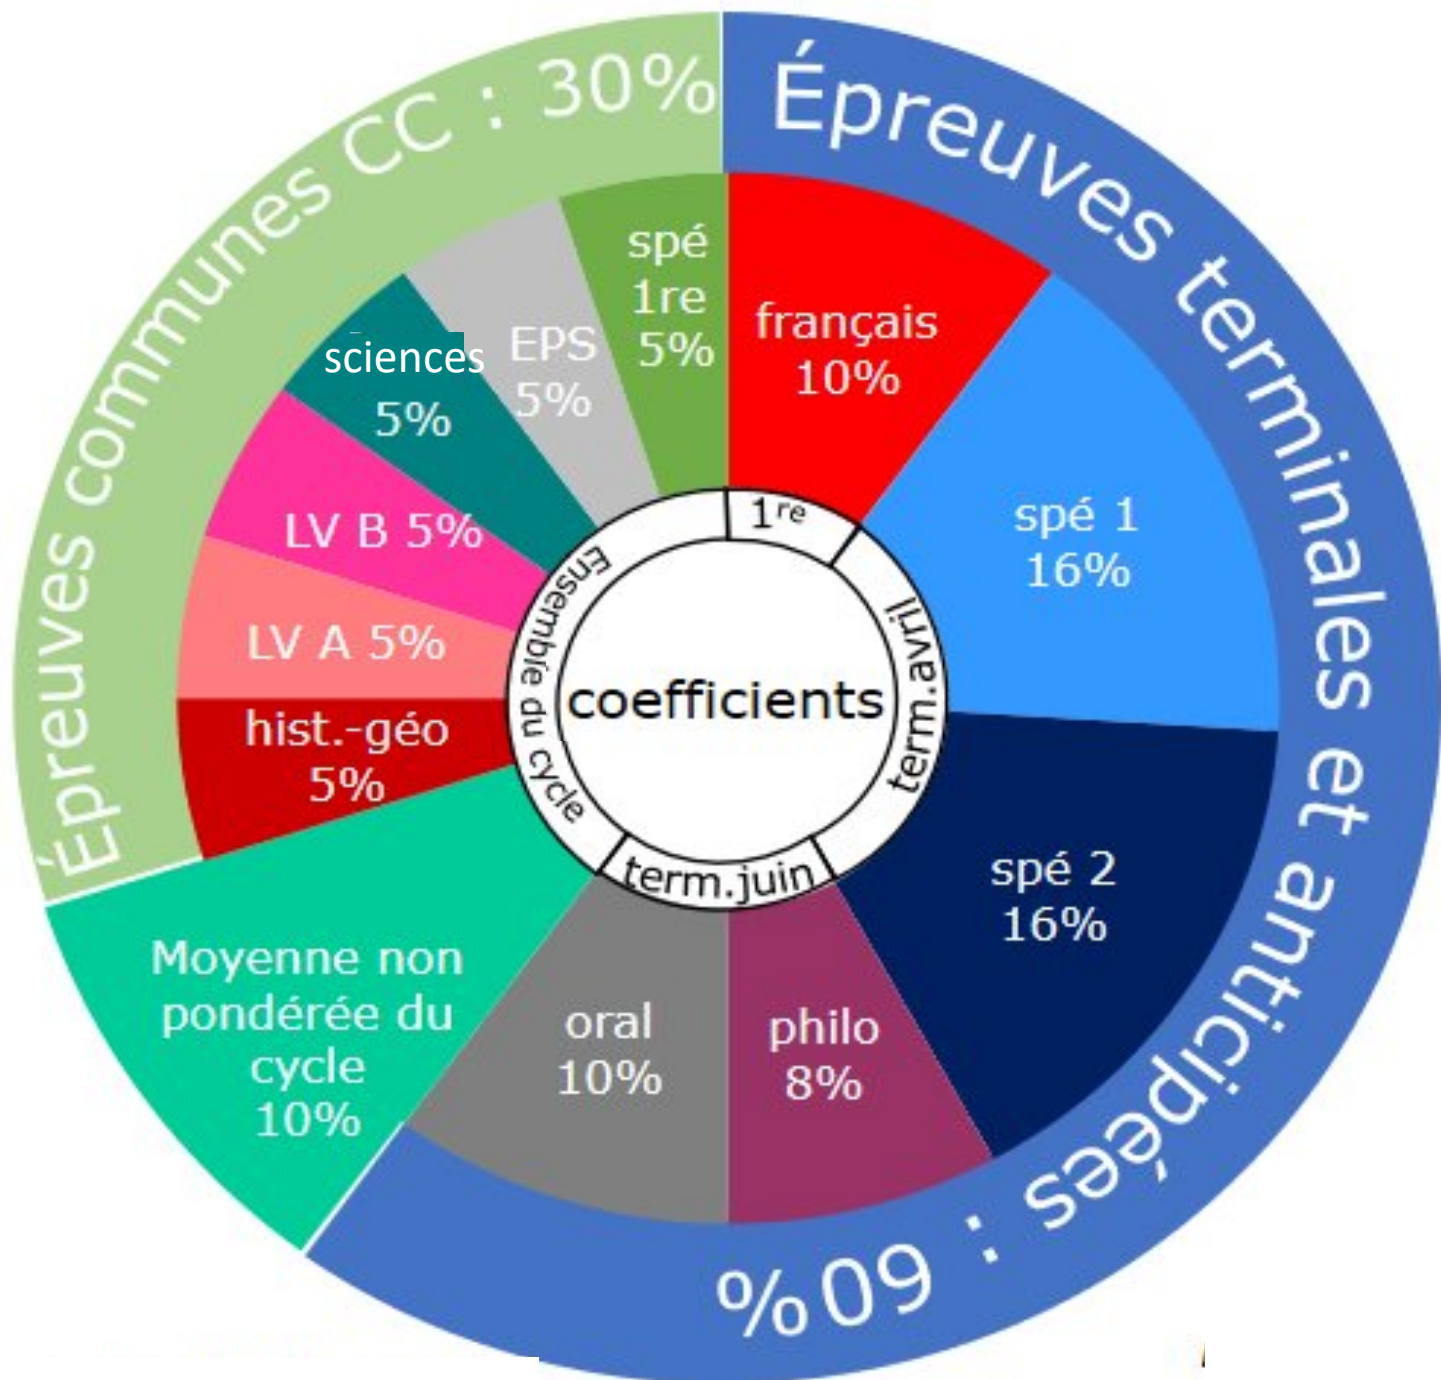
Épreuves communes CC : 30%

Épreuves terminales et anticipées : 60%

spé 1re 5%

EPS 5%

sciences 5%

LV B 5%

LV A 5%

hist.-géo 5%

Moyenne non pondérée du cycle 10%

français 10%

spé 1 16%

spé 2 16%

philo 8%

oral 10%

1re

term.avril

term.juin

Ensemble du cycle

coefficients